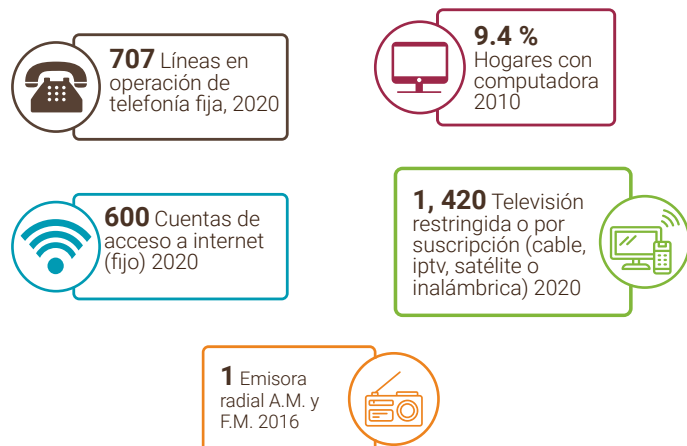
**707** Líneas en operación de telefonía fija, 2020

**9.4 %** Hogares con computadora 2010

**600** Cuentas de acceso a internet (fijo) 2020

**1, 420** Televisión restringida o por suscripción (cable, iptv, satélite o inalámbrica) 2020

**1** Emisora radial A.M. y F.M. 2016